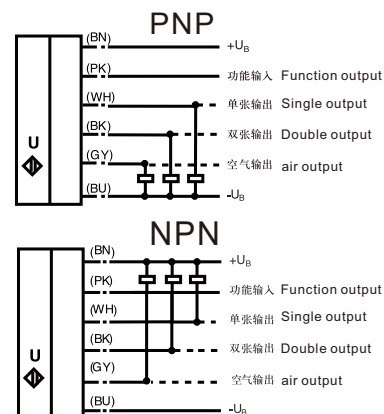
PNP

U

(BN) $+U_B$

(PK) 功能输入 Function output

(WH) 单张输出 Single output

(BK) 双张输出 Double output

(GY) 空气输出 air output

(BU) $-U_B$

NPN

U

(BN) $+U_B$

(PK) 功能输入 Function output

(WH) 单张输出 Single output

(BK) 双张输出 Double output

(GY) 空气输出 air output

(BU) $-U_B$